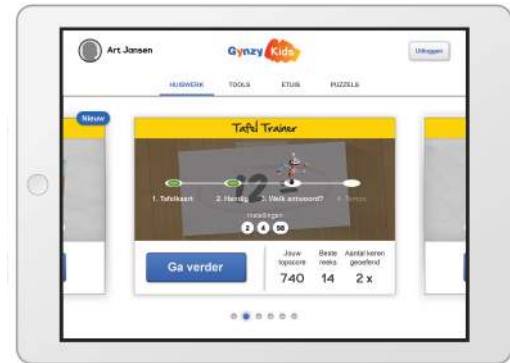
Art Jansen

Gynzy Kids

Uitloggen

HUISWERK TOOLS ETUIS PUZZELS

Nieuw

Tafel Trainer

12

1. Tafelkaart 2. Herhalig 3. Welk antwoord? 4. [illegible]

Instellingen

2 4 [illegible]

Ga verder

Jouw topscore 740

Beste reeks 14

Aantal keren geoefend 2 x